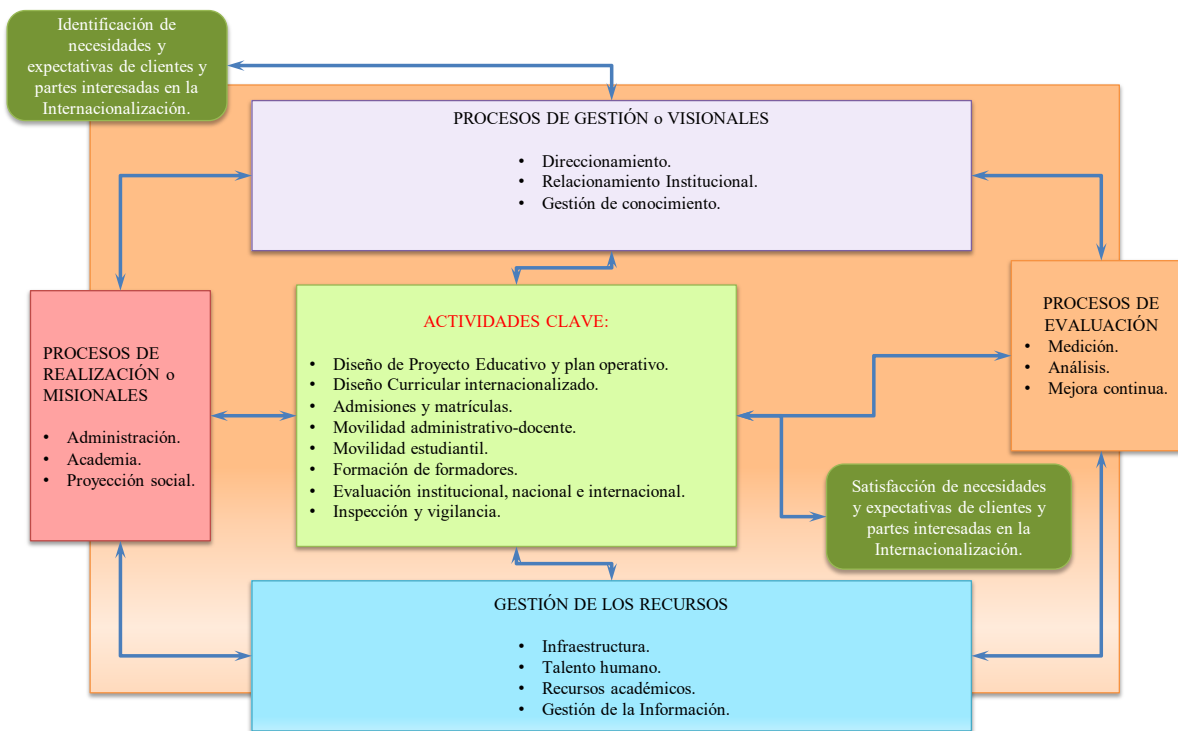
Identificación de necesidades y expectativas de clientes y partes interesadas en la Internacionalización.

PROCESOS DE GESTIÓN o VISIONALES

• Direccionamiento.
• Relacionamiento Institucional.
• Gestión de conocimiento.

PROCESOS DE REALIZACIÓN o MISIONALES

• Administración.
• Academia.
• Proyección social.

ACTIVIDADES CLAVE:

• Diseño de Proyecto Educativo y plan operativo.
• Diseño Curricular internacionalizado.
• Admisiones y matrículas.
• Movilidad administrativo-docente.
• Movilidad estudiantil.
• Formación de formadores.
• Evaluación institucional, nacional e internacional.
• Inspección y vigilancia.

PROCESOS DE EVALUACIÓN
• Medición.
• Análisis.
• Mejora continua.

Satisfacción de necesidades y expectativas de clientes y partes interesadas en la Internacionalización.

GESTIÓN DE LOS RECURSOS

• Infraestructura.
• Talento humano.
• Recursos académicos.
• Gestión de la Información.